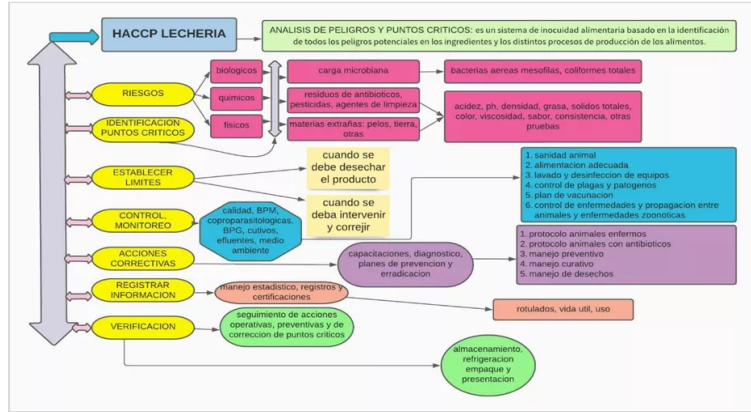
HACCP LECHERIA

ANALISIS DE PELIGROS Y PUNTOS CRITICOS: es un sistema de inocuidad alimentaria basado en la identificación de todos los peligros potenciales en los ingredientes y los distintos procesos de producción de los alimentos.

RIESGOS

biologicos

quimicos

fisicos

carga microbiana

bacterias aereas mesofilas, coliformes totales

residuos de antibioticos, pesticidas, agentes de limpieza

materias extrañas: pelos, tierra, otras

acidez, ph, densidad, grasa, solidos totales, color, viscosidad, sabor, consistencia, otras pruebas

IDENTIFICACION PUNTOS CRITICOS

ESTABLECER LIMITES

cuando se debe desechar el producto

cuando se deba intervenir y corregir

1. sanidad animal
2. alimentacion adecuada
3. lavado y desinfeccion de equipos
4. control de plagas y patogenos
5. plan de vacunacion
6. control de enfermedades y propagacion entre animales y enfermedades zoonoticas

CONTROL, MONITOREO

calidad, BPM, coproparasitologicas, BPG, cutivos, efluentes, medio ambiente

ACCIONES CORRECTIVAS

capacitaciones, diagnostico, planes de prevencion y erradicacion

1. protocolo animales enfermos
2. protocolo animales con antibioticos
3. manejo preventivo
4. manejo curativo
5. manejo de desechos

REGISTRAR INFORMACION

manejo estadistico, registros y certificaciones

rotulados, vida util, uso

VERIFICACION

seguimiento de acciones operativas, preventivas y de correccion de puntos criticos

almacenamiento, refrigeracion empaque y presentacion